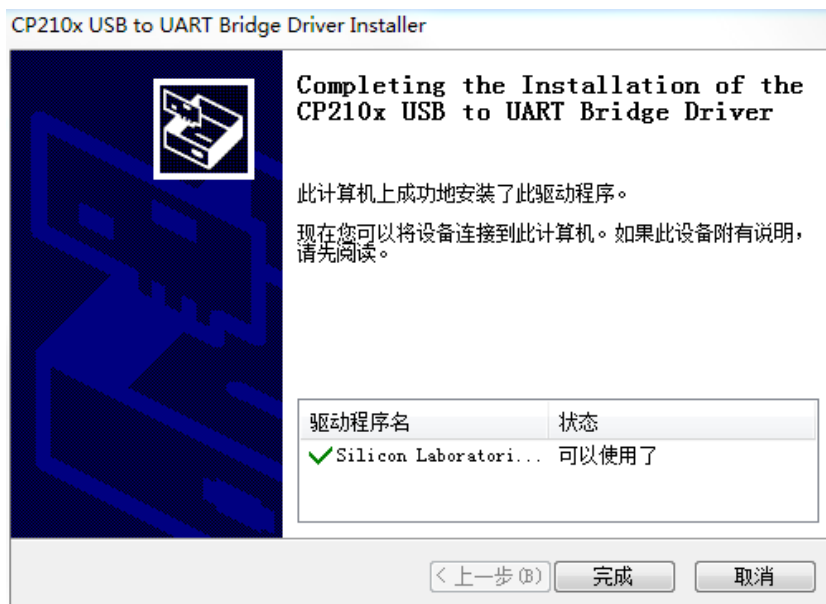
CP210x USB to UART Bridge Driver Installer

Completing the Installation of the CP210x USB to UART Bridge Driver

此计算机上成功地安装了此驱动程序。

现在您可以将设备连接到此计算机。如果此设备附有说明，请先阅读。

| 驱动程序名 | 状态 |
|---|---|
| Silicon Laboratori... | 可以使用了 |

< 上一步(B)  完成  取消